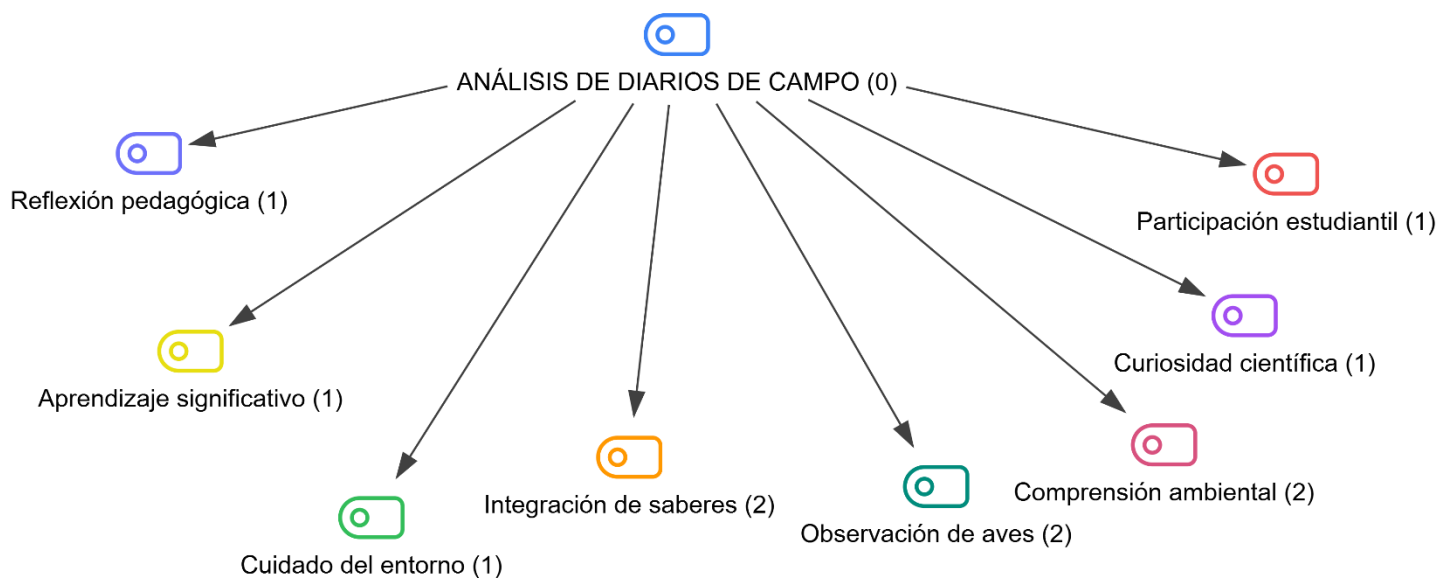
ANÁLISIS DE DIARIOS DE CAMPO (0)

Reflexión pedagógica (1)

Participación estudiantil (1)

Curiosidad científica (1)

Aprendizaje significativo (1)

Integración de saberes (2)

Comprensión ambiental (2)

Observación de aves (2)

Cuidado del entorno (1)